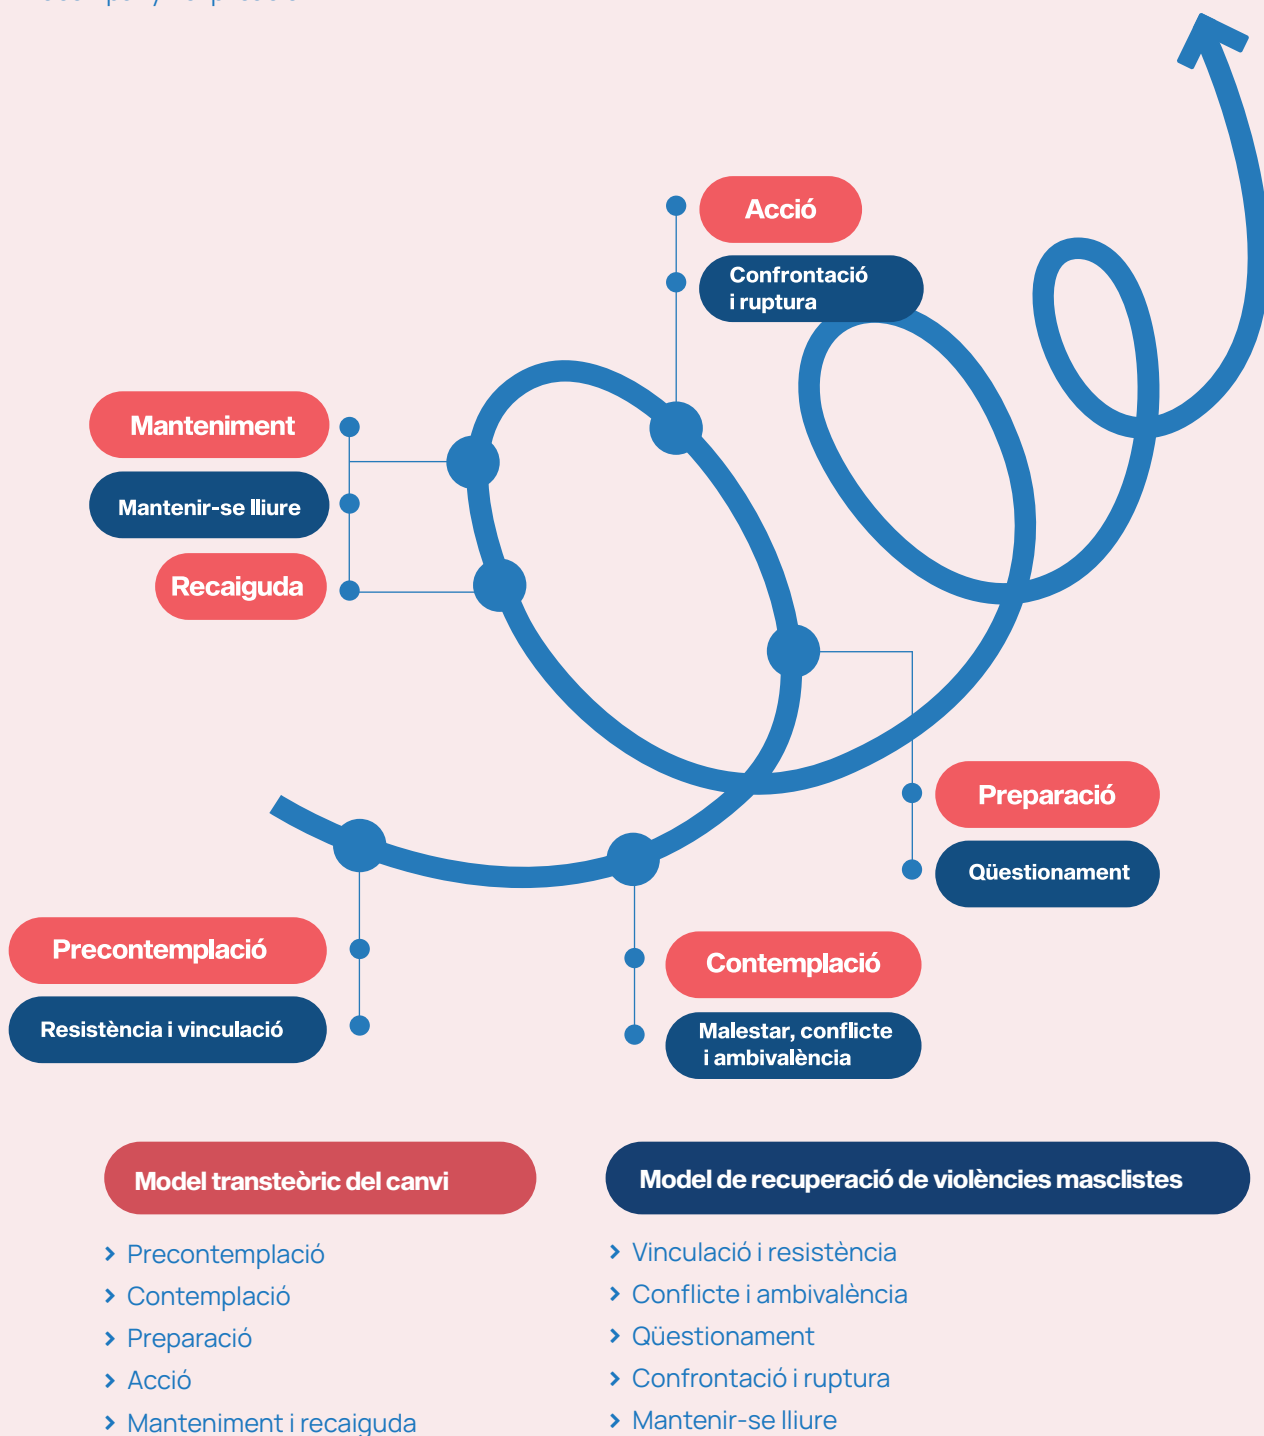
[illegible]

Acció

Confrontació i ruptura

Manteniment

Mantenir-se lliure

Recaiguda

Preparació

Qüestionament

Precontemplació

Resistència i vinculació

Contemplació

Malestar, conflicte i ambivalència

Model transteòric del canvi

› Precontemplació
› Contemplació
› Preparació
› Acció
› Manteniment i recaiguda

Model de recuperació de violències masclistes

› Vinculació i resistència
› Conflicte i ambivalència
› Qüestionament
› Confrontació i ruptura
› Mantenir-se lliure